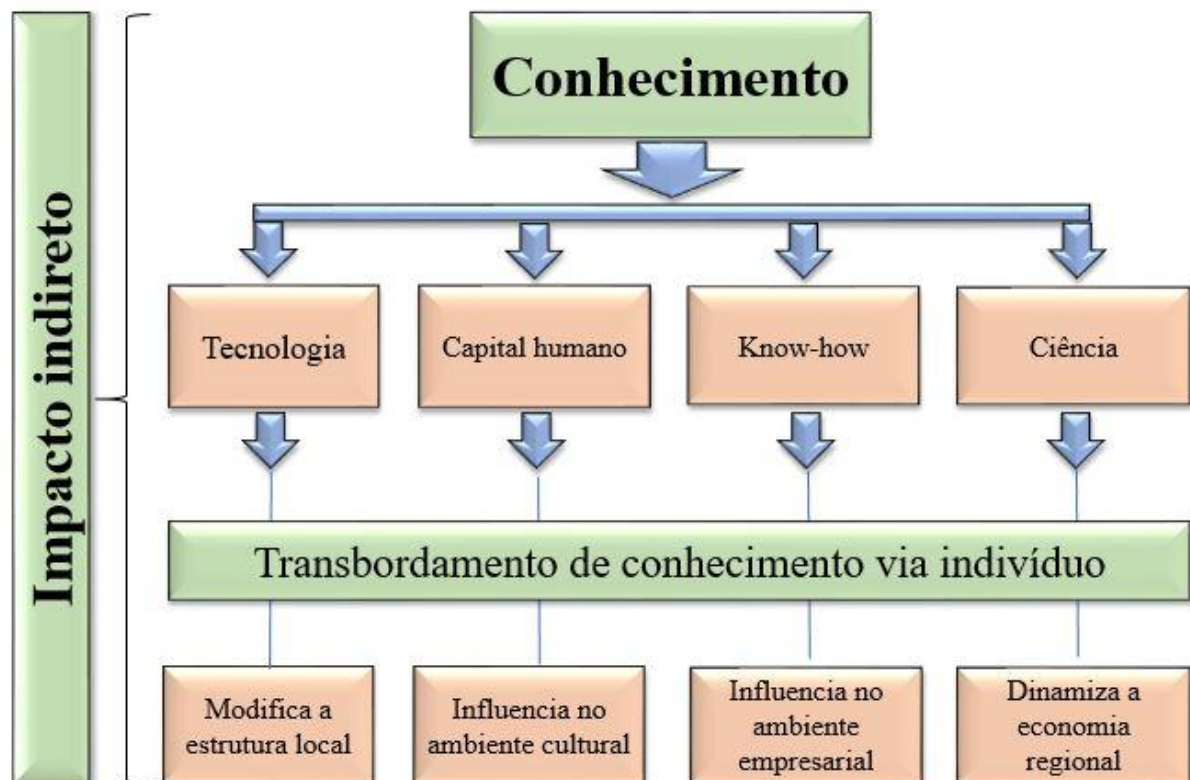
Impacto indireto

Conhecimento

Tecnologia

Capital humano

Know-how

Ciência

Transbordamento de conhecimento via indivíduo

Modifica a estrutura local

Influencia no ambiente cultural

Influencia no ambiente empresarial

Dinamiza a economia regional